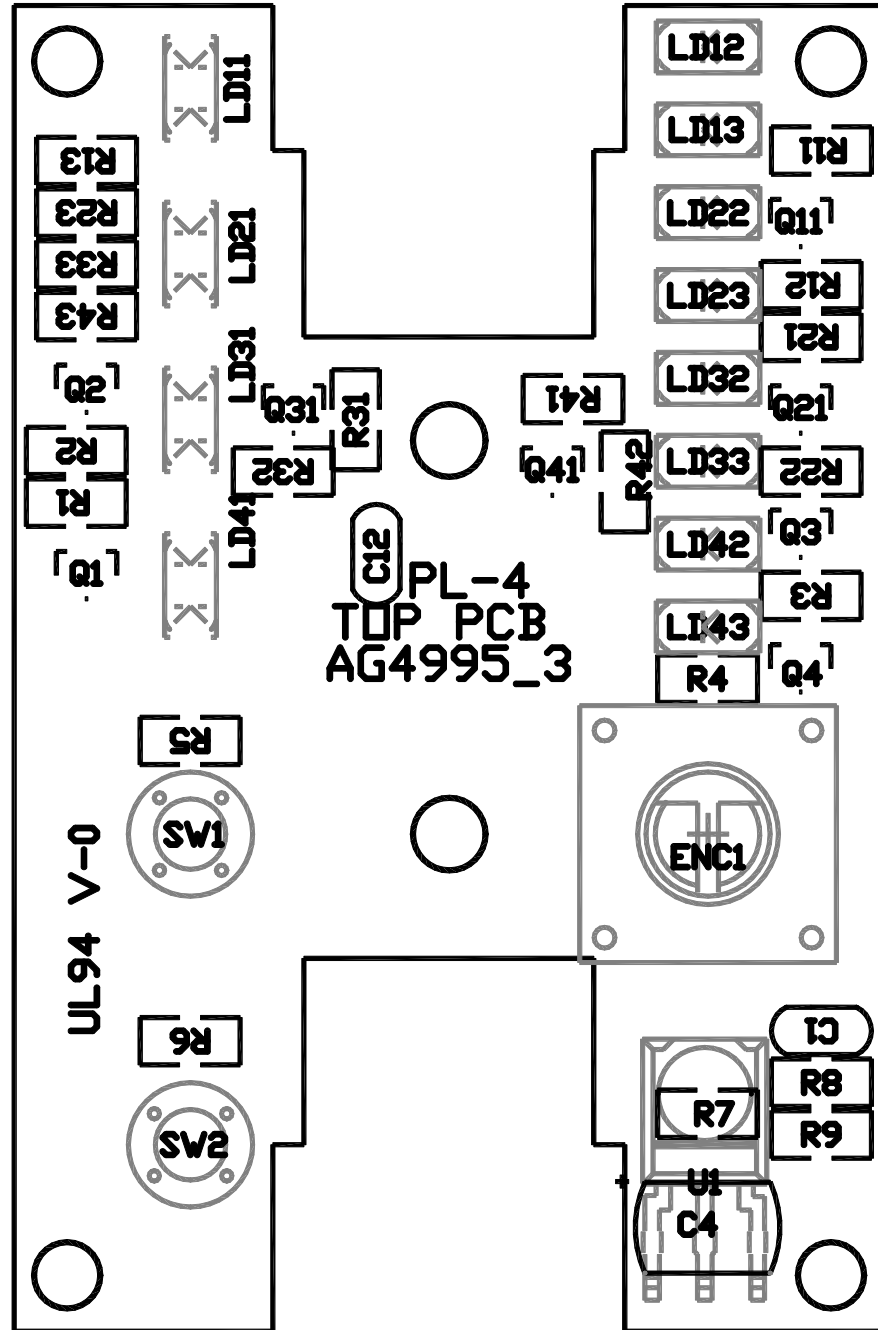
LD11
R13
R23
R33
R43
LD21
LD31
Q2
Q31
R31
R2
R32
R1
LD41
Q1
C12
PL-4
TOP PCB
AG4995_3
LD12
LD13
R11
LD22
Q11
LD23
R12
R21
LD32
R41
Q21
R42
Q41
LD33
R22
LD42
Q3
R3
LD43
R4
Q4
R5
SW1
ENC1
UL94 V-0
R6
SW2
C1
R8
R7
R9
U1
+
C4